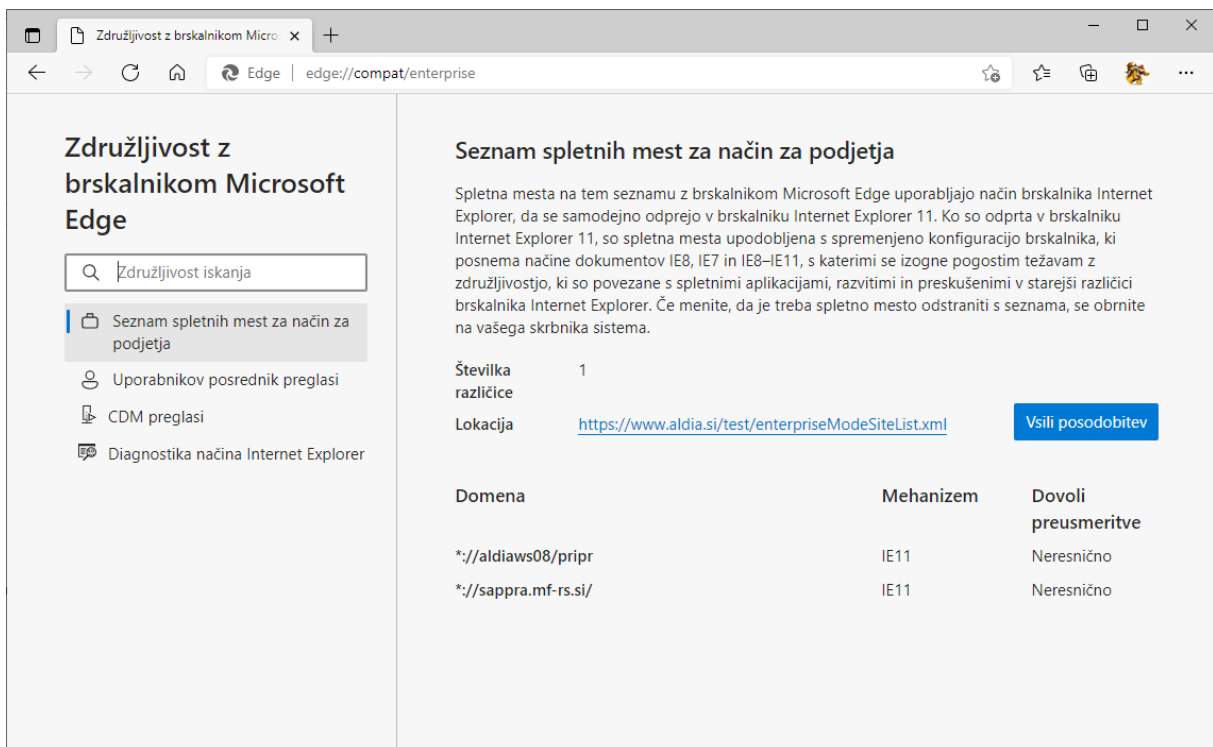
Združljivost z brskalnikom Micro ×

Edge | edge://compat/enterprise

Združljivost z brskalnikom Microsoft Edge

Združljivost iskanja

Seznam spletnih mest za način za podjetja

Uporabnikov posrednik preglasi

CDM preglasi

Diagnostika načina Internet Explorer

Seznam spletnih mest za način za podjetja

Spletna mesta na tem seznamu z brskalnikom Microsoft Edge uporabljajo način brskalnika Internet Explorer, da se samodejno odprejo v brskalniku Internet Explorer 11. Ko so odprta v brskalniku Internet Explorer 11, so spletna mesta upodobljena s spremenjeno konfiguracijo brskalnika, ki posnema načine dokumentov IE8, IE7 in IE8–IE11, s katerimi se izogne pogostim težavam z združljivostjo, ki so povezane s spletnimi aplikacijami, razvitimi in preskušenimi v starejši različici brskalnika Internet Explorer. Če menite, da je treba spletno mesto odstraniti s seznama, se obrnite na vašega skrbnika sistema.

Številka različice 1

Lokacija https://www.aldia.si/test/enterpriseModeSiteList.xml

Vsili posodobitev

| Domena | Mehanizem | Dovoli preusmeritve |
|---|---|---|
| *://aldiaws08/pripr | IE11 | Neresnično |
| *://sappra.mf-rs.si/ | IE11 | Neresnično |